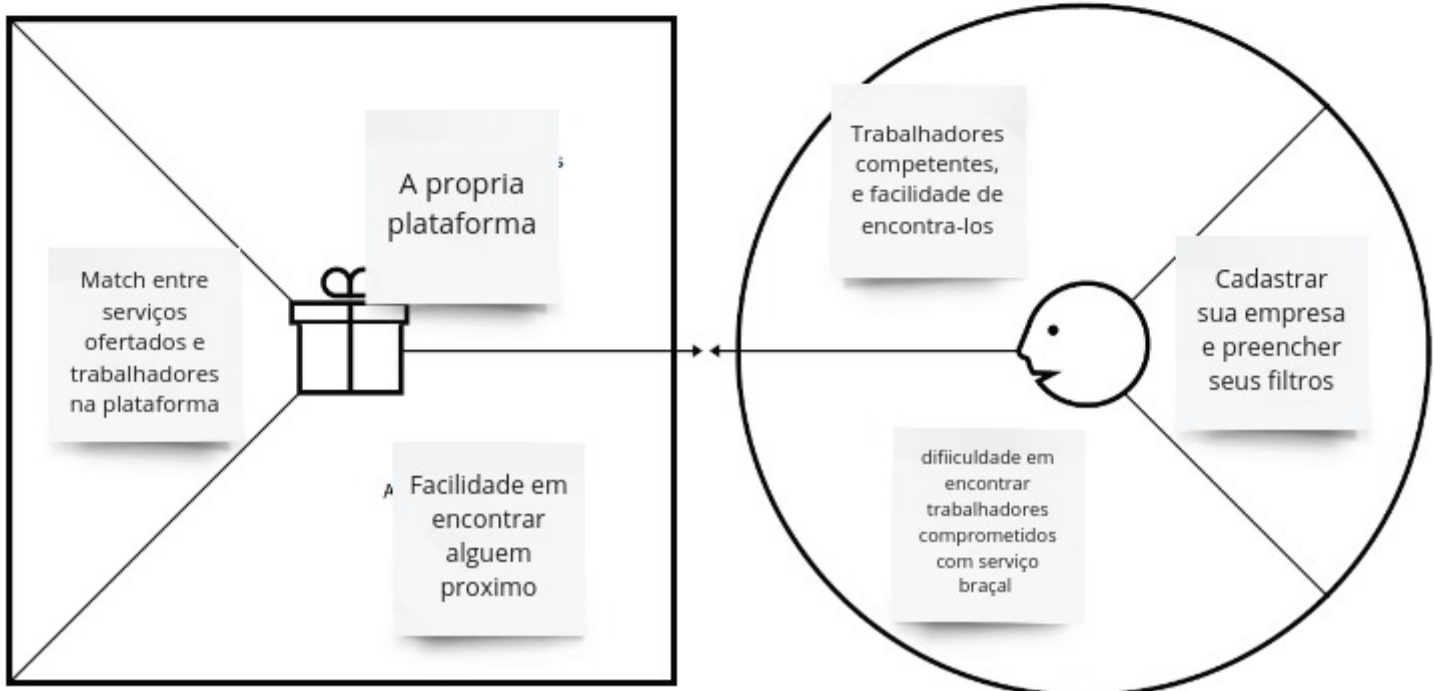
A propria plataforma

Match entre serviços ofertados e trabalhadores na plataforma

Facilidade em encontrar alguem proximo

Trabalhadores competentes, e facilidade de encontra-los

Cadastrar sua empresa e preencher seus filtros

difiiculdade em encontrar trabalhadores comprometidos com serviço braçal